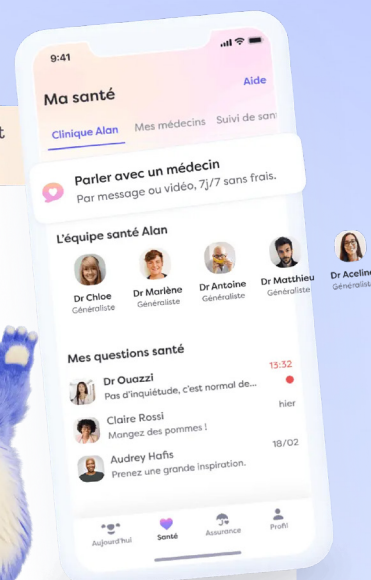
t

9:41

Ma santé

Aide

Clinique Alan

Mes médecins

Suivi de sant

Parler avec un médecin

Par message ou vidéo, 7j/7 sans frais.

L'équipe santé Alan

Dr Chloe
Généraliste

Dr Marlène
Généraliste

Dr Antoine
Généraliste

Dr Matthieu
Généraliste

Dr Aceline
Généraliste

Mes questions santé

Dr Ouazzi
Pas d'inquiétude, c'est normal de...
13:32

Claire Rossi
Mangez des pommes !
hier

Audrey Hafis
Prenez une grande inspiration.
18/02

Aujourd'hui

Santé

Assurance

Profil